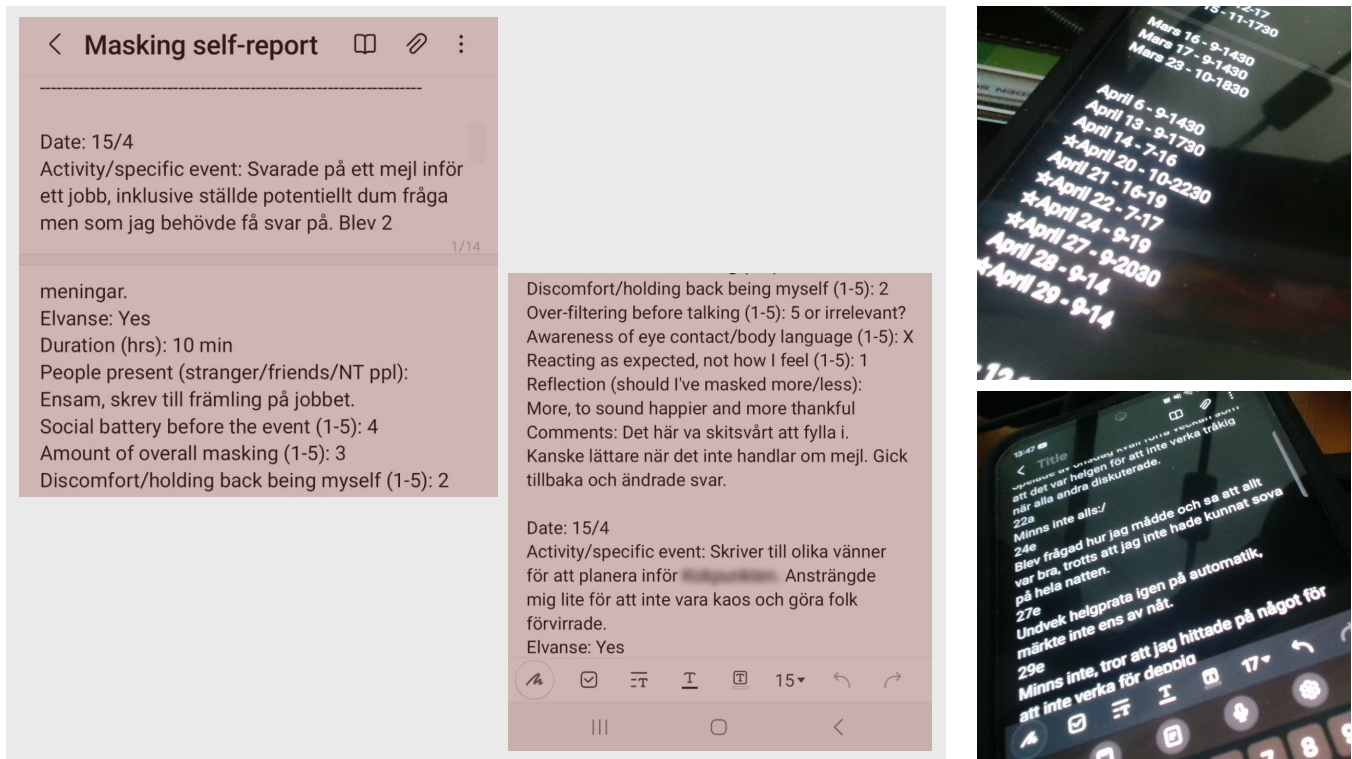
Masking self-report

------------------------------------------------------------------

Date: 15/4
Activity/specific event: Svarade på ett mejl inför ett jobb, inklusive ställde potentiellt dum fråga men som jag behövde få svar på. Blev 2

1/14

meningar.
Elvanse: Yes
Duration (hrs): 10 min
People present (stranger/friends/NT ppl): Ensam, skrev till främling på jobbet.
Social battery before the event (1-5): 4
Amount of overall masking (1-5): 3
Discomfort/holding back being myself (1-5): 2

Discomfort/holding back being myself (1-5): 2
Over-filtering before talking (1-5): 5 or irrelevant?
Awareness of eye contact/body language (1-5): X
Reacting as expected, not how I feel (1-5): 1
Reflection (should I've masked more/less): More, to sound happier and more thankful
Comments: Det här va skitsvårt att fylla i. Kanske lättare när det inte handlar om mejl. Gick tillbaka och ändrade svar.

Date: 15/4
Activity/specific event: Skriver till olika vänner för att planera inför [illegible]. Ansträngde mig lite för att inte vara kaos och göra folk förvirrade.
Elvanse: Yes

15

Mars 16 - 9-1430
Mars 17 - 9-1430
Mars 23 - 10-1830

April 6 - 9-1430
April 13 - 9-1730
April 14 - 7-16
*April 20 - 10-2230
April 21 - 16-19
*April 22 - 7-17
*April 24 - 9-19
*April 27 - 9-2030
April 28 - 9-14
*April 29 - 9-14

Title
att det var helgen för att inte verka tråkig när alla andra diskuterade.
22a
Minns inte alls:/
24e
Blev frågad hur jag mådde och sa att allt var bra, trotts att jag inte hade kunnat sova på hela natten.
27e
Undvek helgprata igen på automatik, märkte inte ens av nåt.
29e
Minns inte, tror att jag hittade på något för att inte verka för deppig

17